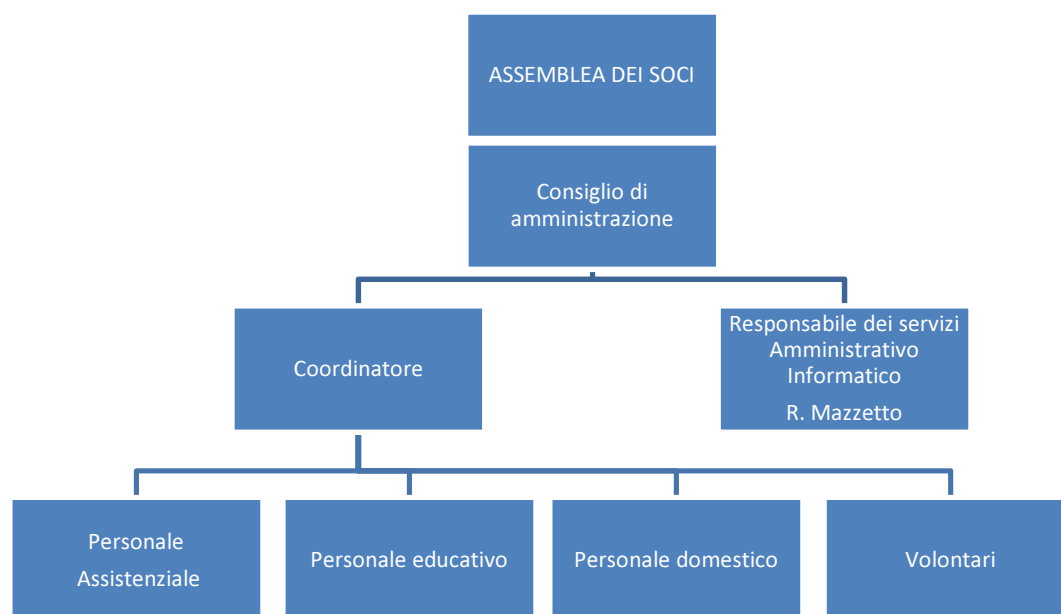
ASSEMBLEA DEI SOCI

Consiglio di amministrazione

Coordinatore

Responsabile dei servizi Amministrativo Informatico
R. Mazzetto

Personale Assistenziale

Personale educativo

Personale domestico

Volontari